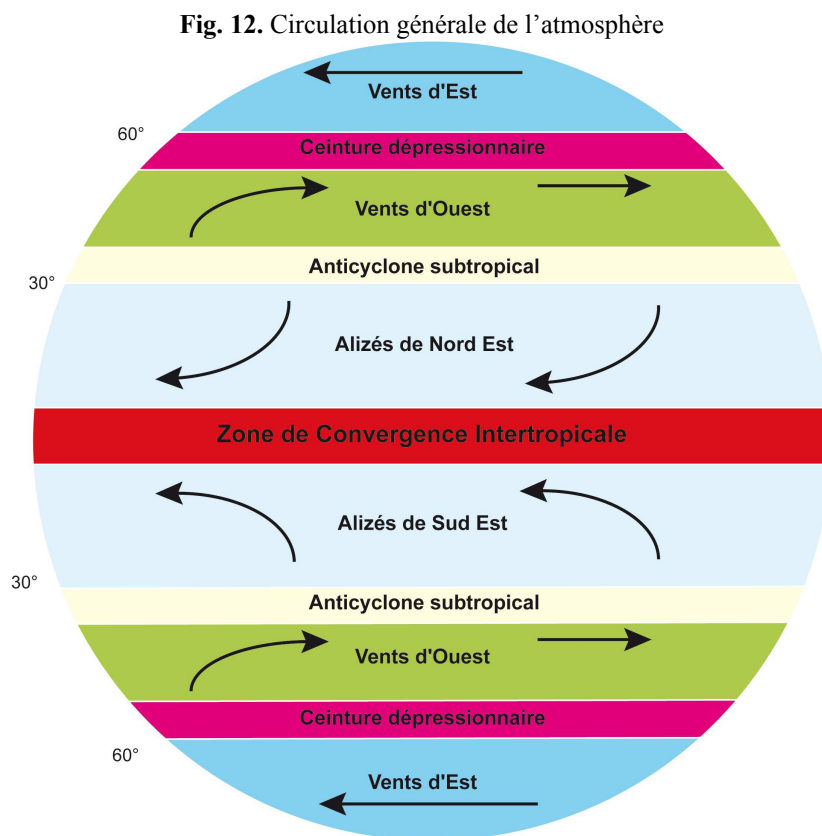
**Fig. 12.** Circulation générale de l'atmosphère

Vents d'Est

60°

Ceinture dépressionnaire

Vents d'Ouest

30°

Anticyclone subtropical

Alizés de Nord Est

Zone de Convergence Intertropicale

Alizés de Sud Est

30°

Anticyclone subtropical

Vents d'Ouest

Ceinture dépressionnaire

60°

Vents d'Est